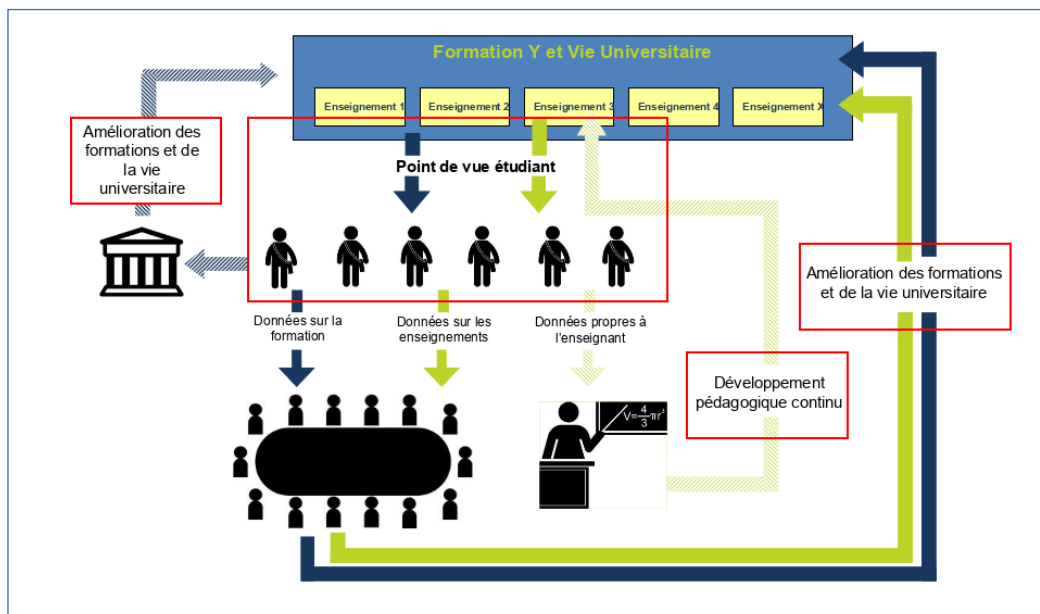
Formation Y et Vie Universitaire

Enseignement 1

Enseignement 2

Enseignement 3

Enseignement 4

Enseignement X

Amélioration des formations et de la vie universitaire

Point de vue étudiant

Amélioration des formations et de la vie universitaire

Données sur la formation

Données sur les enseignements

Données propres à l'enseignant

Développement pédagogique continu

$V=\frac{4}{3}\pi r^3$